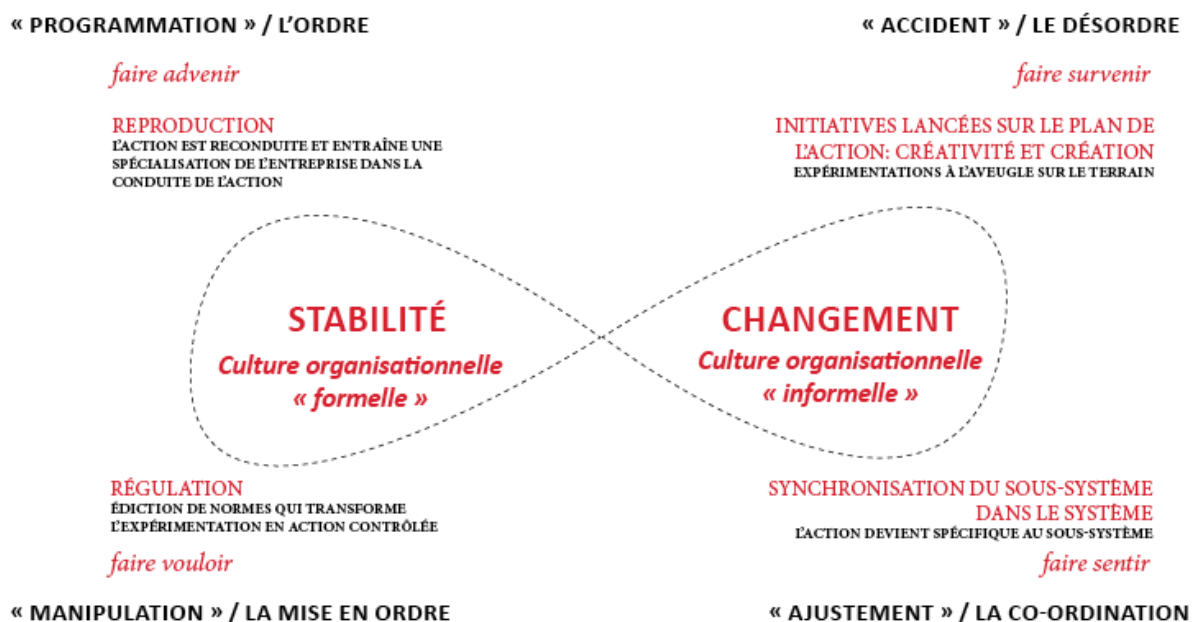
« PROGRAMMATION » / L'ORDRE

« ACCIDENT » / LE DÉSORDRE

faire advenir

faire survenir

REPRODUCTION
L'ACTION EST RECONDUITE ET ENTRAÎNE UNE SPÉCIALISATION DE L'ENTREPRISE DANS LA CONDUITE DE L'ACTION

INITIATIVES LANCÉES SUR LE PLAN DE L'ACTION: CRÉATIVITÉ ET CRÉATION
EXPÉRIMENTATIONS À L'AVEUGLE SUR LE TERRAIN

STABILITÉ
Culture organisationnelle « formelle »

CHANGEMENT
Culture organisationnelle « informelle »

RÉGULATION
ÉDICTION DE NORMES QUI TRANSFORME L'EXPÉRIMENTATION EN ACTION CONTRÔLÉE

SYNCHRONISATION DU SOUS-SYSTÈME DANS LE SYSTÈME
L'ACTION DEVIENT SPÉCIFIQUE AU SOUS-SYSTÈME

faire vouloir

faire sentir

« MANIPULATION » / LA MISE EN ORDRE

« AJUSTEMENT » / LA CO-ORDINATION